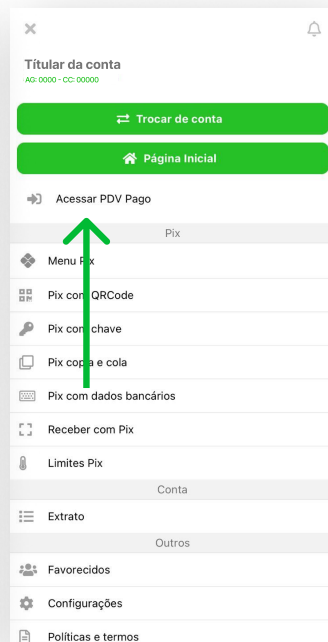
×

Titular da conta
AG: 0000 - CC: 00000

Trocar de conta

Página Inicial

Acessar PDV Pago

Pix

Menu P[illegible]

Pix co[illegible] QRCode

Pix co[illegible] chave

Pix co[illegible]a e cola

Pix com dados bancários

Receber com Pix

Limites Pix

Conta

Extrato

Outros

Favorecidos

Configurações

Políticas e termos